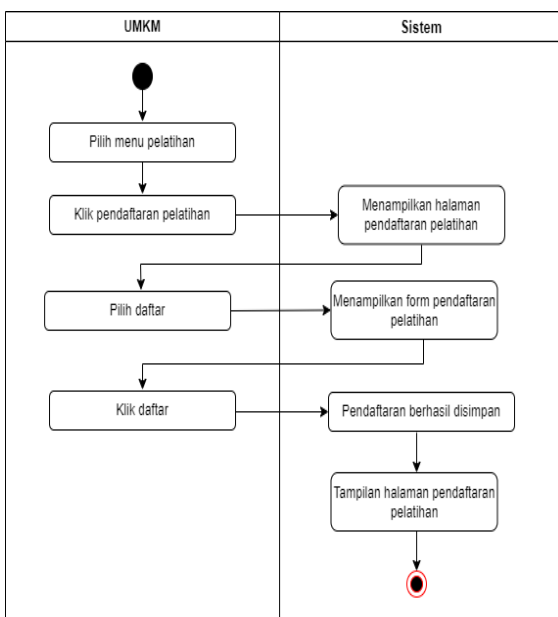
UMKM

Sistem

Pilih menu pelatihan

Klik pendaftaran pelatihan

Menampilkan halaman pendaftaran pelatihan

Pilih daftar

Menampilkan form pendaftaran pelatihan

Klik daftar

Pendaftaran berhasil disimpan

Tampilan halaman pendaftaran pelatihan